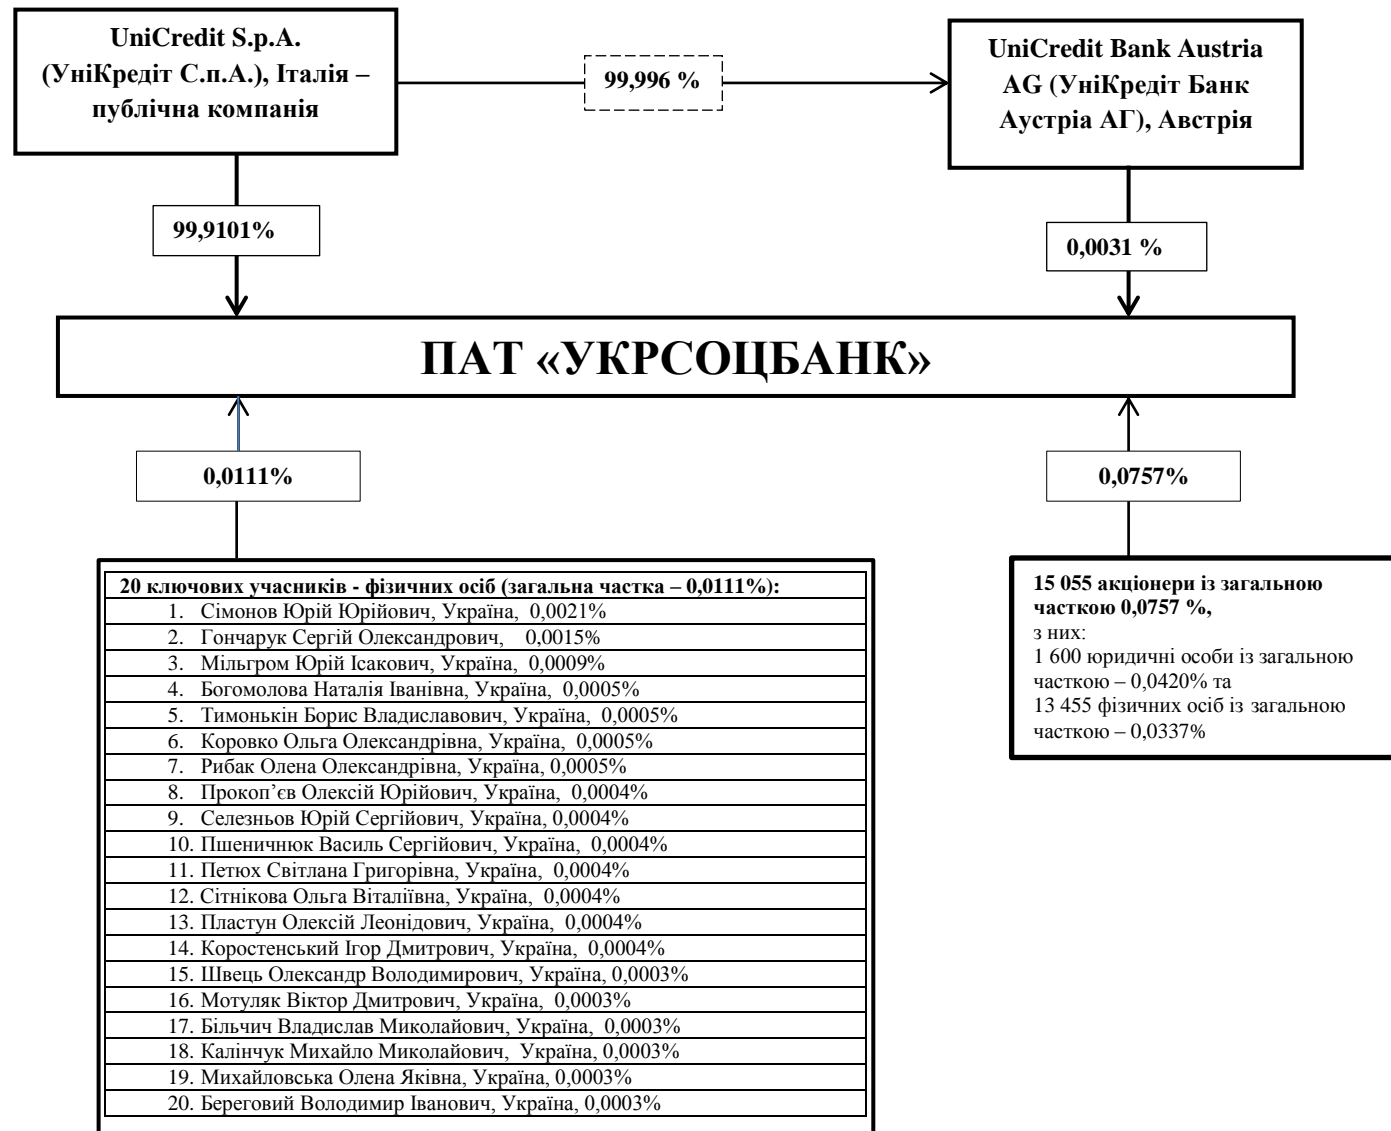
UniCredit S.p.A. (УніКредіт С.п.А.), Італія – публічна компанія

99,996 %

UniCredit Bank Austria AG (УніКредіт Банк Аустріа АГ), Австрія

99,9101%

0,0031 %

ПАТ «УКРСОЦБАНК»

0,0111%

0,0757%

| 20 ключових учасників - фізичних осіб (загальна частка – 0,0111%): |
|---|
| 1. Сімонов Юрій Юрійович, Україна, 0,0021% |
| 2. Гончарук Сергій Олександрович, 0,0015% |
| 3. Мільгром Юрій Ісакович, Україна, 0,0009% |
| 4. Богомолова Наталія Іванівна, Україна, 0,0005% |
| 5. Тимонькін Борис Владиславович, Україна, 0,0005% |
| 6. Коровко Ольга Олександрівна, Україна, 0,0005% |
| 7. Рибак Олена Олександрівна, Україна, 0,0005% |
| 8. Прокоп'єв Олексій Юрійович, Україна, 0,0004% |
| 9. Селезньов Юрій Сергійович, Україна, 0,0004% |
| 10. Пшеничнюк Василь Сергійович, Україна, 0,0004% |
| 11. Петюх Світлана Григорівна, Україна, 0,0004% |
| 12. Сітнікова Ольга Віталіївна, Україна, 0,0004% |
| 13. Пластун Олексій Леонідович, Україна, 0,0004% |
| 14. Коростенський Ігор Дмитрович, Україна, 0,0004% |
| 15. Швець Олександр Володимирович, Україна, 0,0003% |
| 16. Мотуляк Віктор Дмитрович, Україна, 0,0003% |
| 17. Більчич Владислав Миколайович, Україна, 0,0003% |
| 18. Калінчук Михайло Миколайович, Україна, 0,0003% |
| 19. Михайловська Олена Яківна, Україна, 0,0003% |
| 20. Береговий Володимир Іванович, Україна, 0,0003% |

15 055 акціонери із загальною часткою 0,0757 %,
з них:
1 600 юридичні особи із загальною часткою – 0,0420% та
13 455 фізичних осіб із загальною часткою – 0,0337%